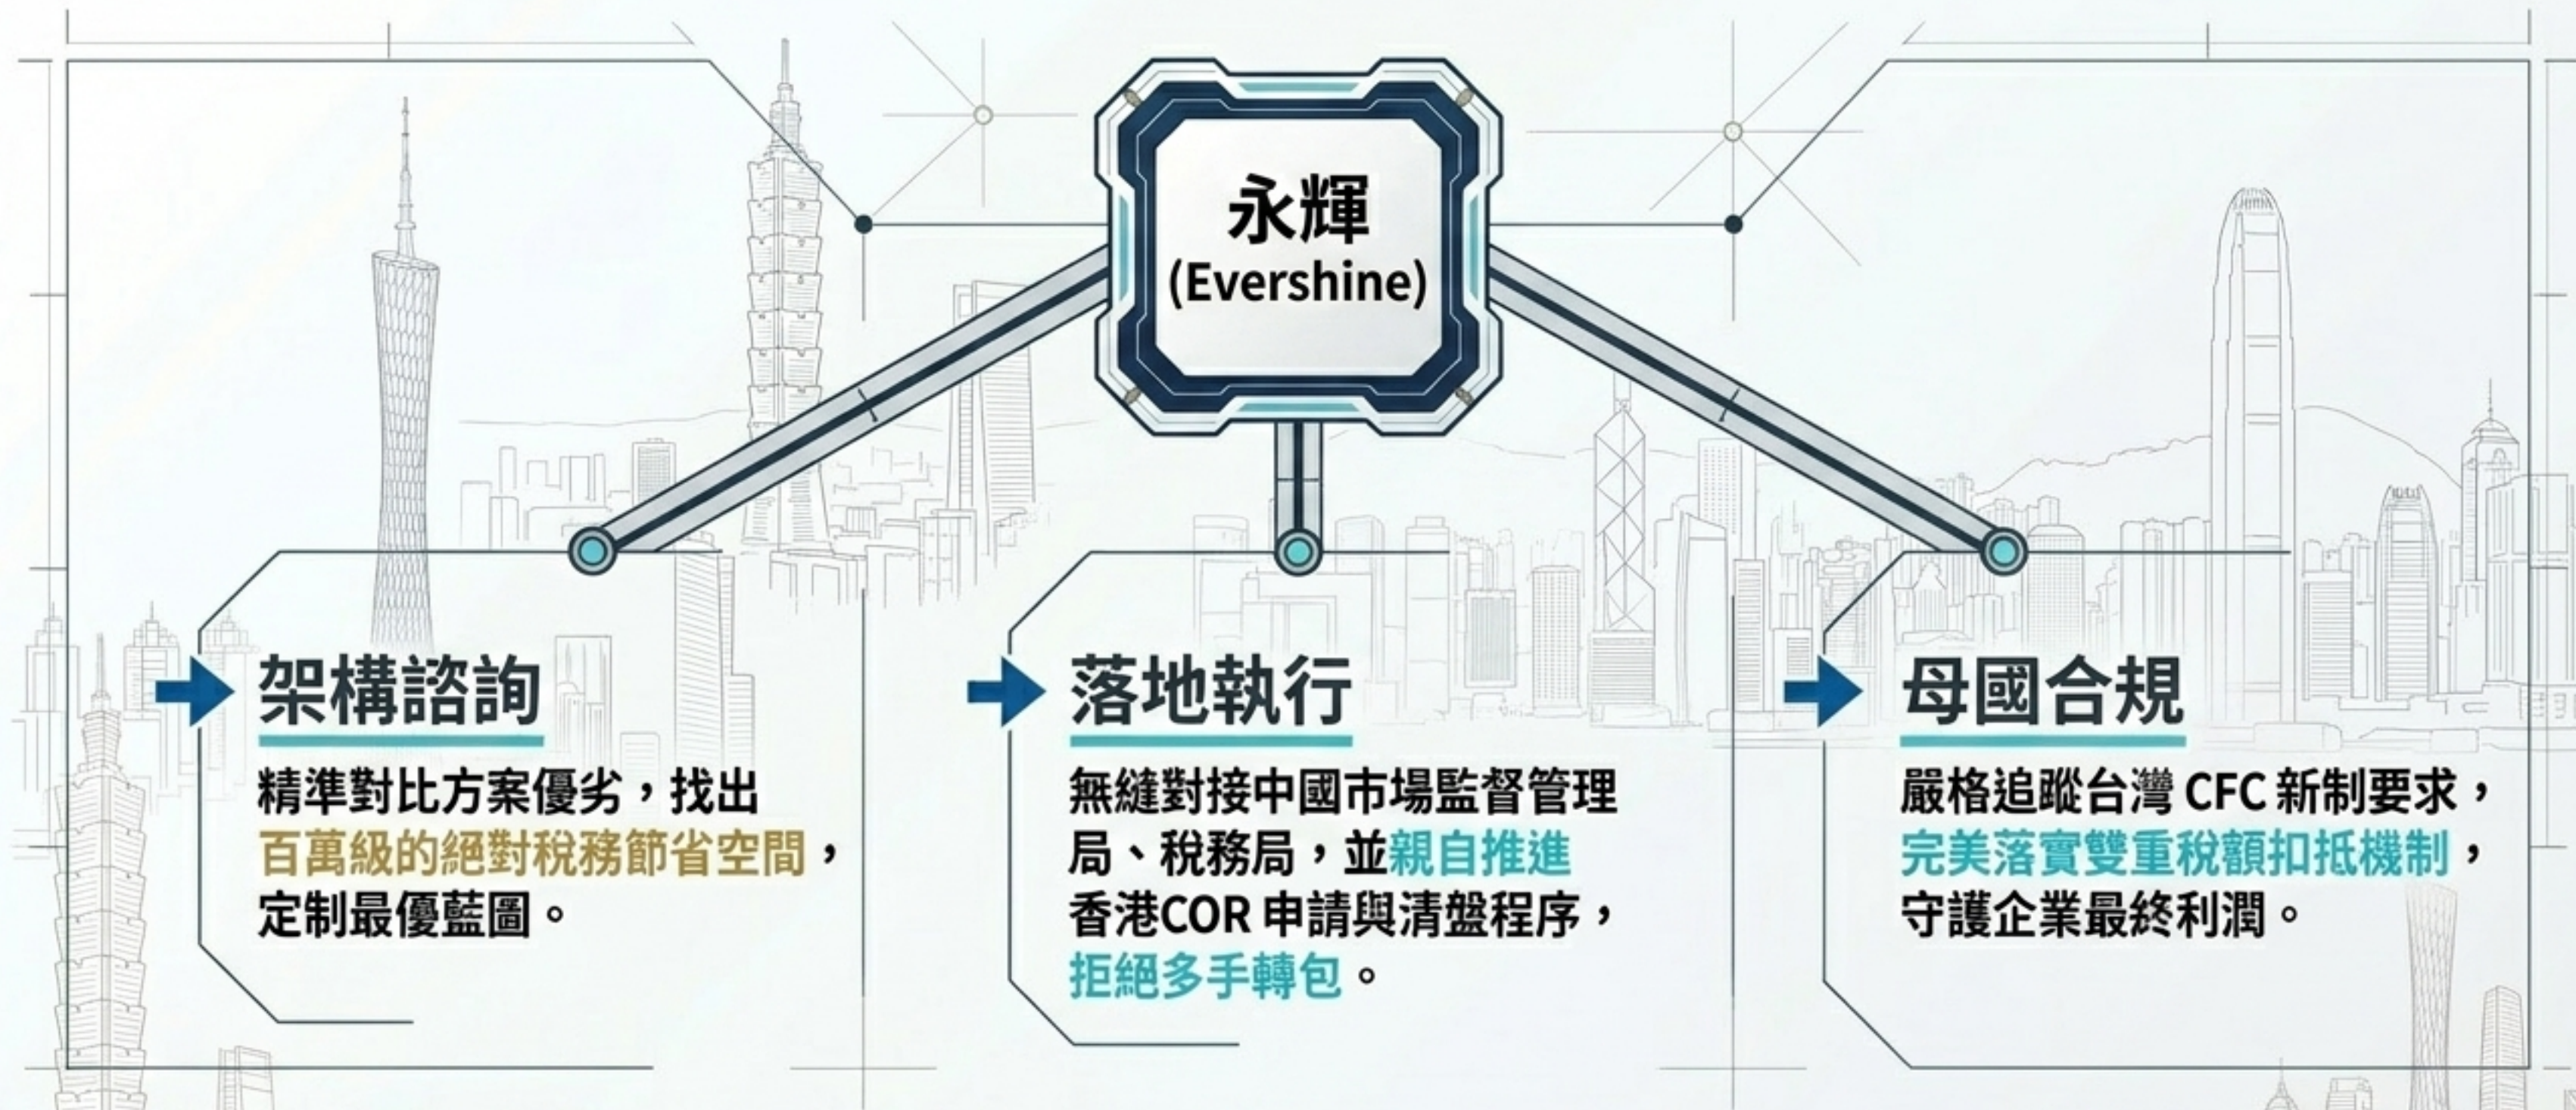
永輝
(Evershine)

架構諮詢

精準對比方案優劣，找出百萬級的絕對稅務節省空間，定制最優藍圖。

落地執行

無縫對接中國市場監督管理局、稅務局，並親自推進香港COR 申請與清盤程序，拒絕多手轉包。

母國合規

嚴格追蹤台灣 CFC 新制要求，完美落實雙重稅額扣抵機制，守護企業最終利潤。